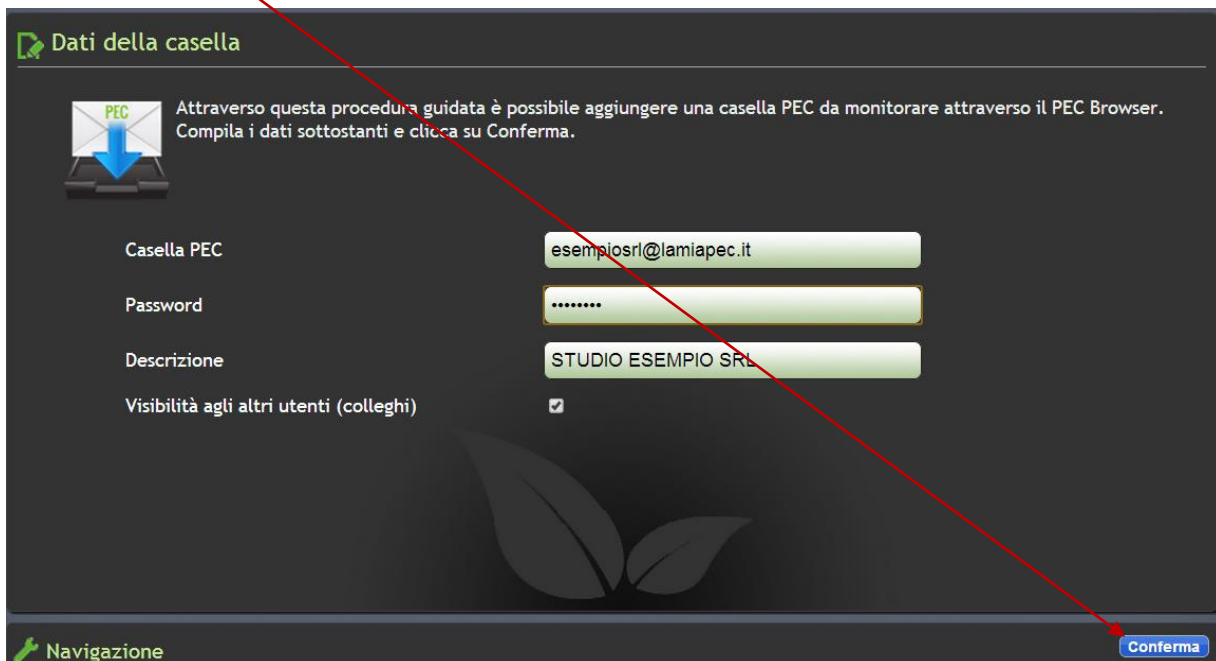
Dati della casella

PEC

Attraverso questa procedura guidata è possibile aggiungere una casella PEC da monitorare attraverso il PEC Browser. Compila i dati sottostanti e clicca su Conferma.

Casella PEC esempiosrl@lamiapec.it

Password ••••••••

Descrizione STUDIO ESEMPIO SRL

Visibilità agli altri utenti (colleghi)

Navigazione

Conferma